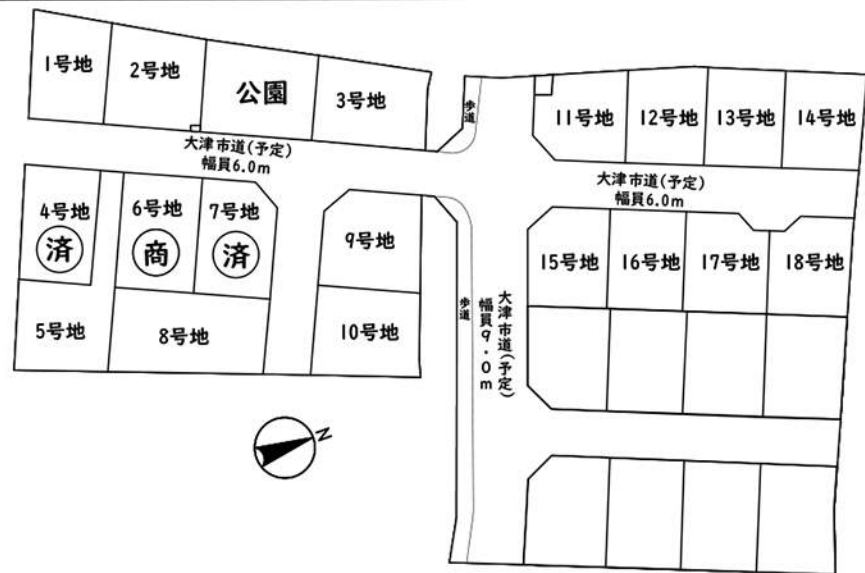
1号地
2号地
公園
3号地
歩道
11号地
12号地
13号地
14号地
大津市道(予定)
幅員6.0m
大津市道(予定)
幅員6.0m
4号地
済
6号地
商
7号地
済
9号地
15号地
16号地
17号地
18号地
歩道
大津市道(予定)
幅員9・0m
5号地
8号地
10号地
N